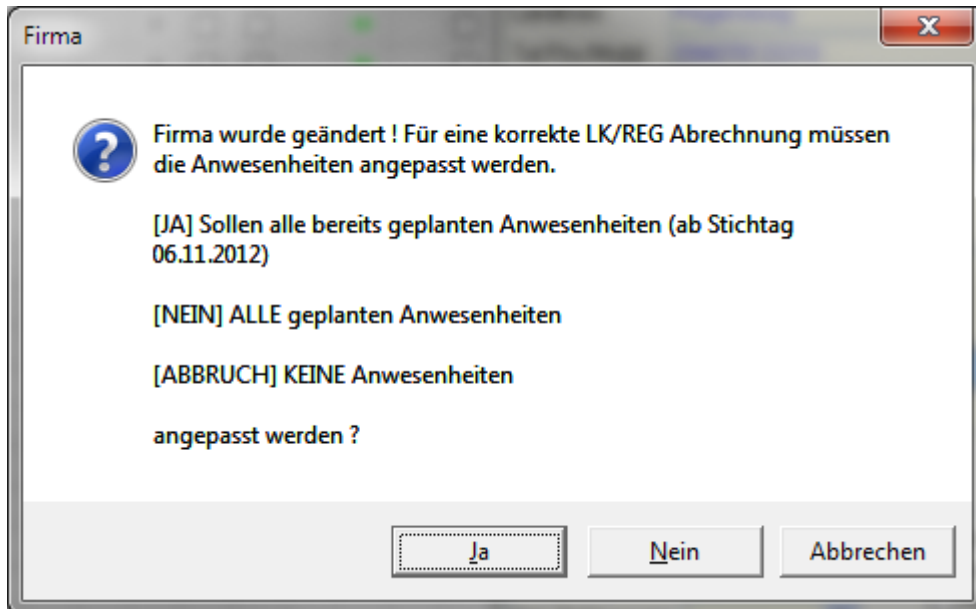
Firma

Firma wurde geändert ! Für eine korrekte LK/REG Abrechnung müssen die Anwesenheiten angepasst werden.

[JA] Sollen alle bereits geplanten Anwesenheiten (ab Stichtag 06.11.2012)

[NEIN] ALLE geplanten Anwesenheiten

[ABBRUCH] KEINE Anwesenheiten

angepasst werden ?

Ja

Nein

Abbrechen